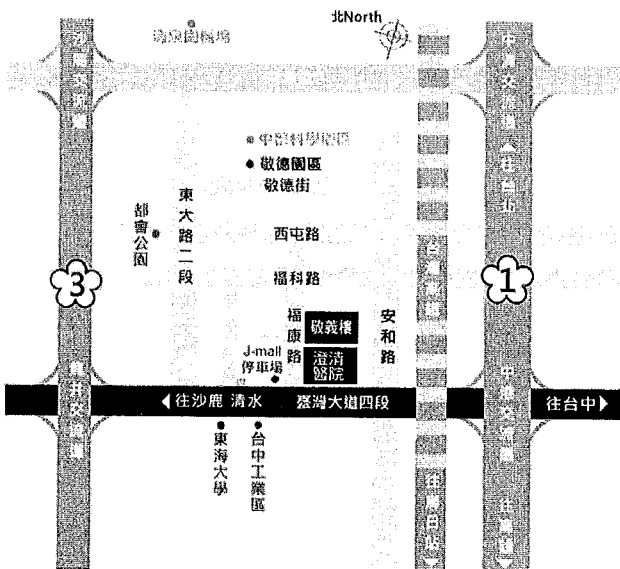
北North

清泉崗機場

沙鹿交流道

中港交流道 往台北

中部科學園區

敬德園區

敬德街

東大路二段

都會公園

西屯路

福科路

福康路

敬義樓

安和路

澄清醫院

J-mall 停車場

3

1

台灣高鐵

◀往沙鹿 清水

台灣大道四段

往台中▶

東海大學

台中工業區

龍井交流道

中港交流道

往高雄

往彰化